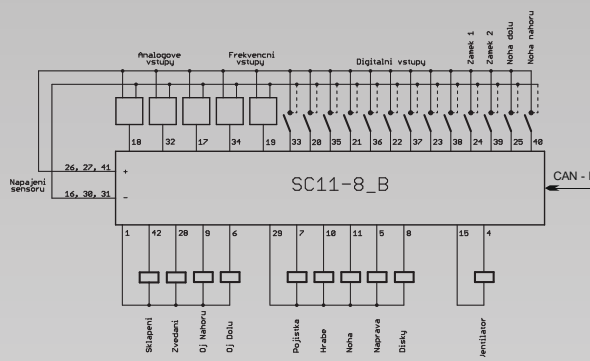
Analogove vstupy

Frekvencni vstupy

Digitalni vstupy

Zamek 1

Zamek 2

Noha dolu

Noha nahoru

18 32 17 34 19 33 20 35 21 36 22 37 23 38 24 39 25 40

Napajeni sensoru

26, 27, 41 +

16, 30, 31 −

SC11-8_B

CAN - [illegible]

1 42 28 9 6 29 7 10 11 5 8 15 4

Sklapeni

Zvedani

Oj Nahoru

Oj Dolu

Pojistka

Hrabe

Noha

Naprava

Disky

Ventilator